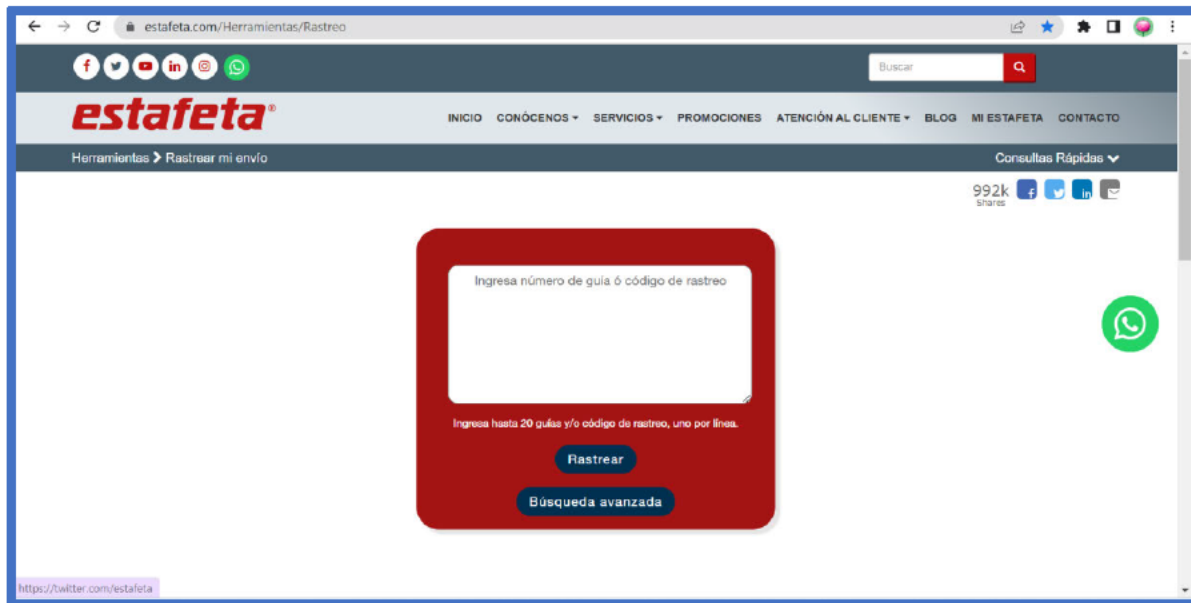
estafeta.com/Herramientas/Rastreo

Buscar

estafeta®

INICIO CONÓCENOS ▾ SERVICIOS ▾ PROMOCIONES ATENCIÓN AL CLIENTE ▾ BLOG MI ESTAFETA CONTACTO

Herramientas > Rastrear mi envío

Consultas Rápidas

992k
Shares

Ingresa número de guía ó código de rastreo

Ingresa hasta 20 guías y/o código de rastreo, uno por línea.

Rastrear

Búsqueda avanzada

https://twitter.com/estafeta